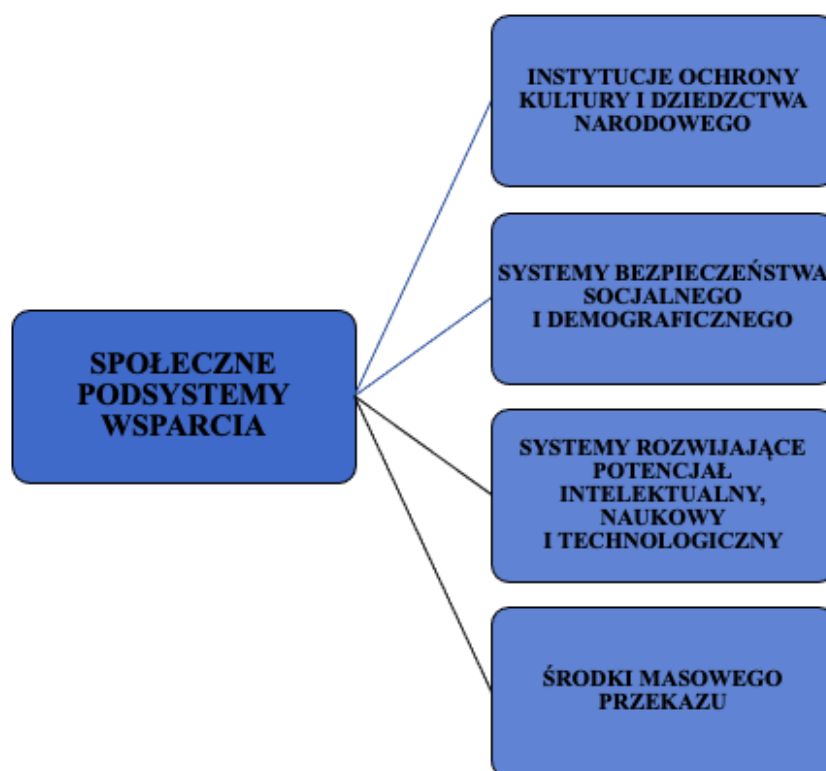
SPOŁECZNE PODSYSTEMY WSPARCIA

INSTYTUCJE OCHRONY KULTURY I DZIEDZCTWA NARODOWEGO

SYSTEMY BEZPIECZEŃSTWA SOCJALNEGO I DEMOGRAFICZNEGO

SYSTEMY ROZWIJAJĄCE POTENCJAŁ INTELEKTUALNY, NAUKOWY I TECHNOLOGICZNY

ŚRODKI MASOWEGO PRZEKAZU